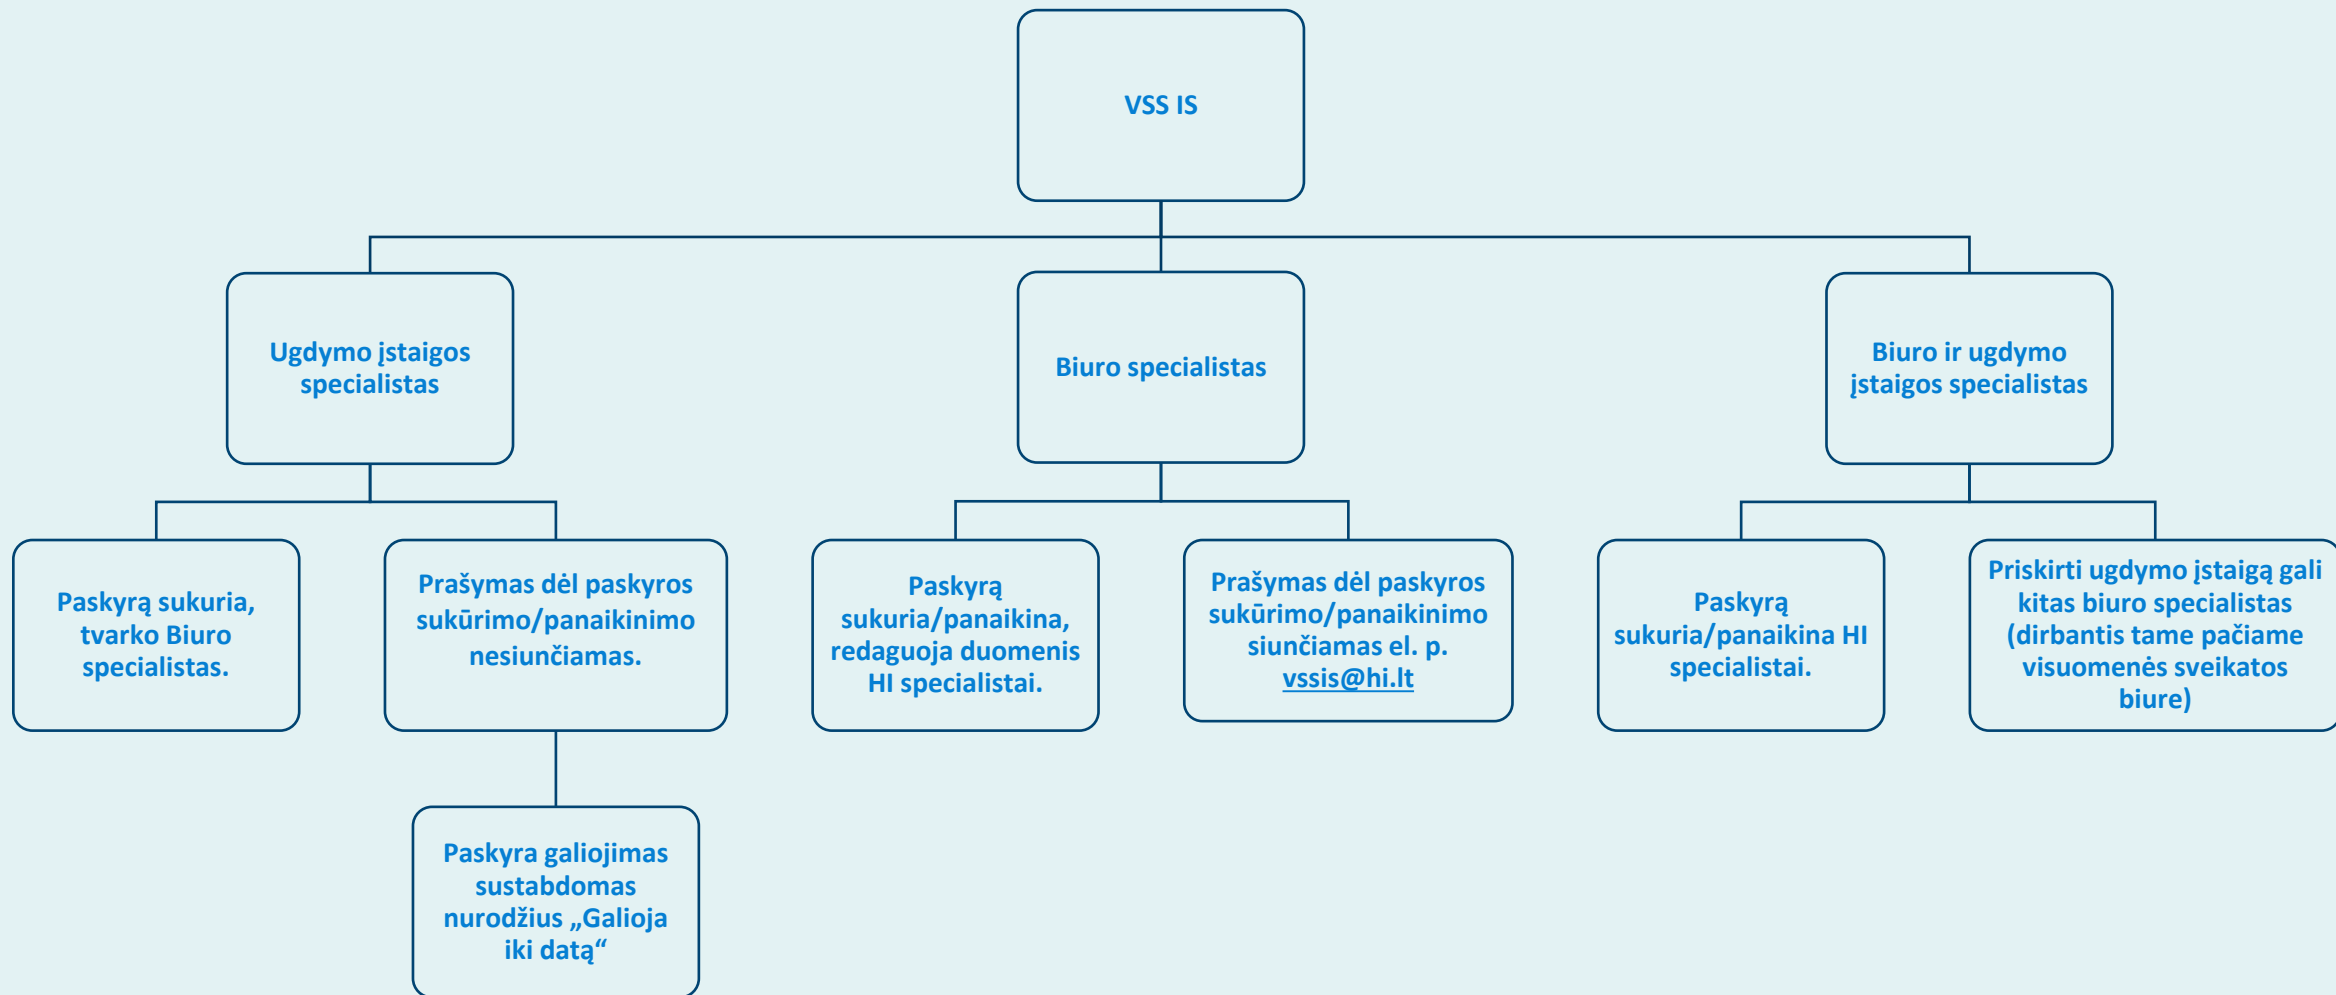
VSS IS

Ugdymo įstaigos specialistas

Paskyrą sukuria, tvarko Biuro specialistas.

Prašymas dėl paskyros sukūrimo/panaikinimo nesiunčiamas.

Paskyra galiojimas sustabdomas nurodžius „Galioja iki datą“

Biuro specialistas

Paskyrą sukuria/panaikina, redaguoja duomenis HI specialistai.

Prašymas dėl paskyros sukūrimo/panaikinimo siunčiamas el. p. vssis@hi.lt

Biuro ir ugdymo įstaigos specialistas

Paskyrą sukuria/panaikina HI specialistai.

Priskirti ugdymo įstaigą gali kitas biuro specialistas (dirbantis tame pačiame visuomenės sveikatos biure)